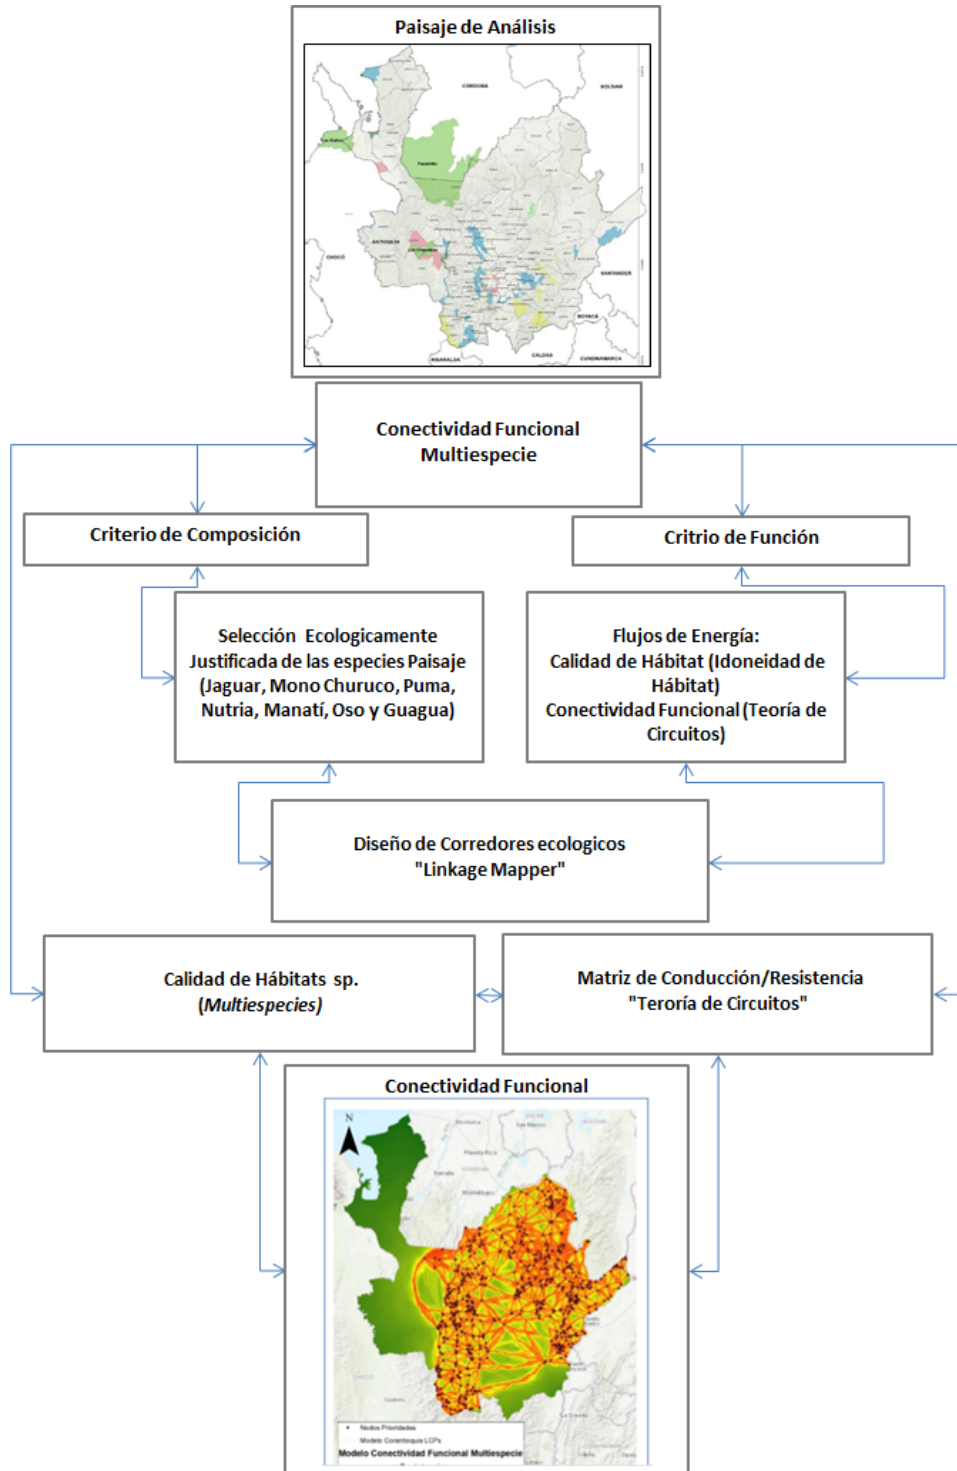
Paisaje de Análisis

CÓRDOBA

BOLÍVAR

Los Katíos

Paramillo

ANTIOQUIA

Las Orquídeas

CHOCÓ

SANTANDER

BOYACÁ

RISARALDA

CALDAS

CUNDINAMARCA

Conectividad Funcional Multiespecie

Criterio de Composición

Critrio de Función

Selección Ecologicamente Justificada de las especies Paisaje (Jaguar, Mono Churuco, Puma, Nutria, Manatí, Oso y Guagua)

Flujos de Energía: Calidad de Hábitat (Idoneidad de Hábitat) Conectividad Funcional (Teoría de Circuitos)

Diseño de Corredores ecologicos "Linkage Mapper"

Calidad de Hábitats sp. (Multiespecies)

Matriz de Conducción/Resistencia "Teroría de Circuitos"

Conectividad Funcional

N

Nodos Priorizados

Modelo Corantioquia LCPs

Modelo Conectividad Funcional Multiespecie